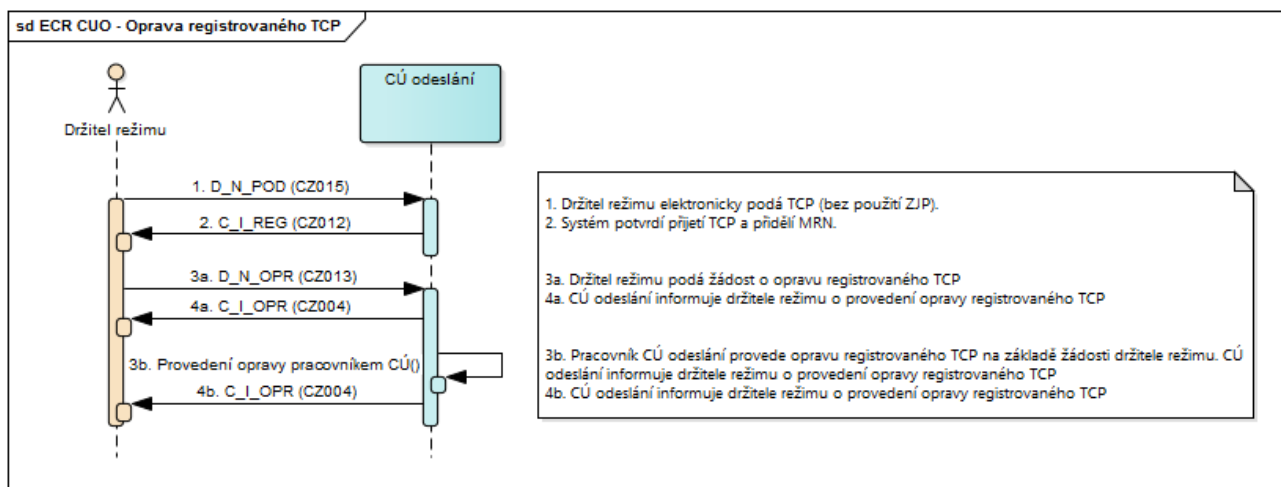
sd ECR CUO - Oprava registrovaného TCP

Držitel režimu

CÚ odeslání

1. D_N_POD (CZ015)

2. C_I_REG (CZ012)

3a. D_N_OPR (CZ013)

4a. C_I_OPR (CZ004)

3b. Provedení opravy pracovníkem CÚ()

4b. C_I_OPR (CZ004)

1. Držitel režimu elektronicky podá TCP (bez použití ZJP).
2. Systém potvrdí přijetí TCP a přidělí MRN.

3a. Držitel režimu podá žádost o opravu registrovaného TCP
4a. CÚ odeslání informuje držitele režimu o provedení opravy registrovaného TCP

3b. Pracovník CÚ odeslání provede opravu registrovaného TCP na základě žádosti držitele režimu. CÚ odeslání informuje držitele režimu o provedení opravy registrovaného TCP
4b. CÚ odeslání informuje držitele režimu o provedení opravy registrovaného TCP